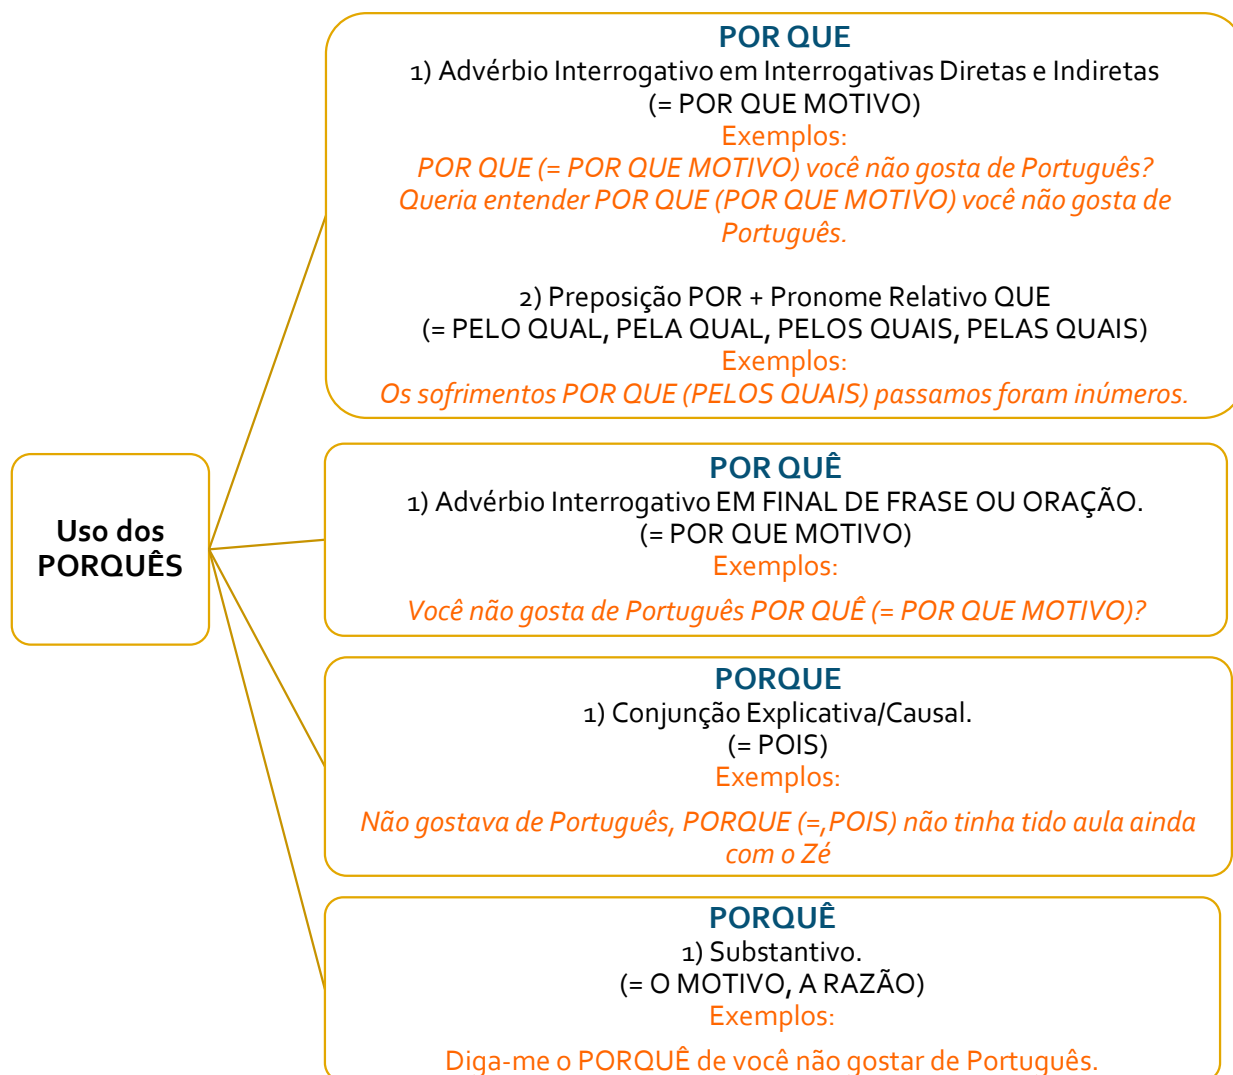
Uso dos PORQUÊS

POR QUE
1) Advérbio Interrogativo em Interrogativas Diretas e Indiretas
(= POR QUE MOTIVO)
Exemplos:
POR QUE (= POR QUE MOTIVO) você não gosta de Português?
Queria entender POR QUE (POR QUE MOTIVO) você não gosta de Português.

2) Preposição POR + Pronome Relativo QUE
(= PELO QUAL, PELA QUAL, PELOS QUAIS, PELAS QUAIS)
Exemplos:
Os sofrimentos POR QUE (PELOS QUAIS) passamos foram inúmeros.

POR QUÊ
1) Advérbio Interrogativo EM FINAL DE FRASE OU ORAÇÃO.
(= POR QUE MOTIVO)
Exemplos:
Você não gosta de Português POR QUÊ (= POR QUE MOTIVO)?

PORQUE
1) Conjunção Explicativa/Causal.
(= POIS)
Exemplos:
Não gostava de Português, PORQUE (=,POIS) não tinha tido aula ainda com o Zé

PORQUÊ
1) Substantivo.
(= O MOTIVO, A RAZÃO)
Exemplos:
Diga-me o PORQUÊ de você não gostar de Português.